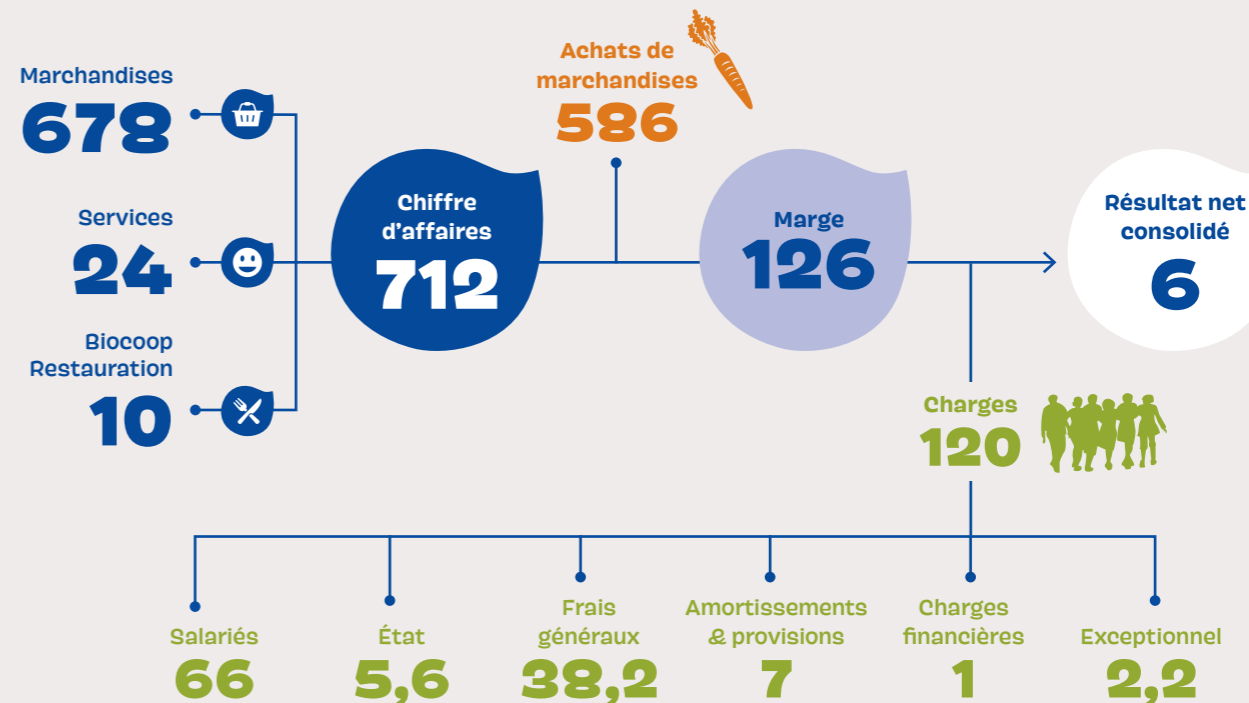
Marchandises
678

Services
24

Biocoop Restauration
10

Chiffre d'affaires
712

Achats de marchandises
586

Marge
126

Résultat net consolidé
6

Charges
120

Salariés
66

État
5,6

Frais généraux
38,2

Amortissements & provisions
7

Charges financières
1

Exceptionnel
2,2